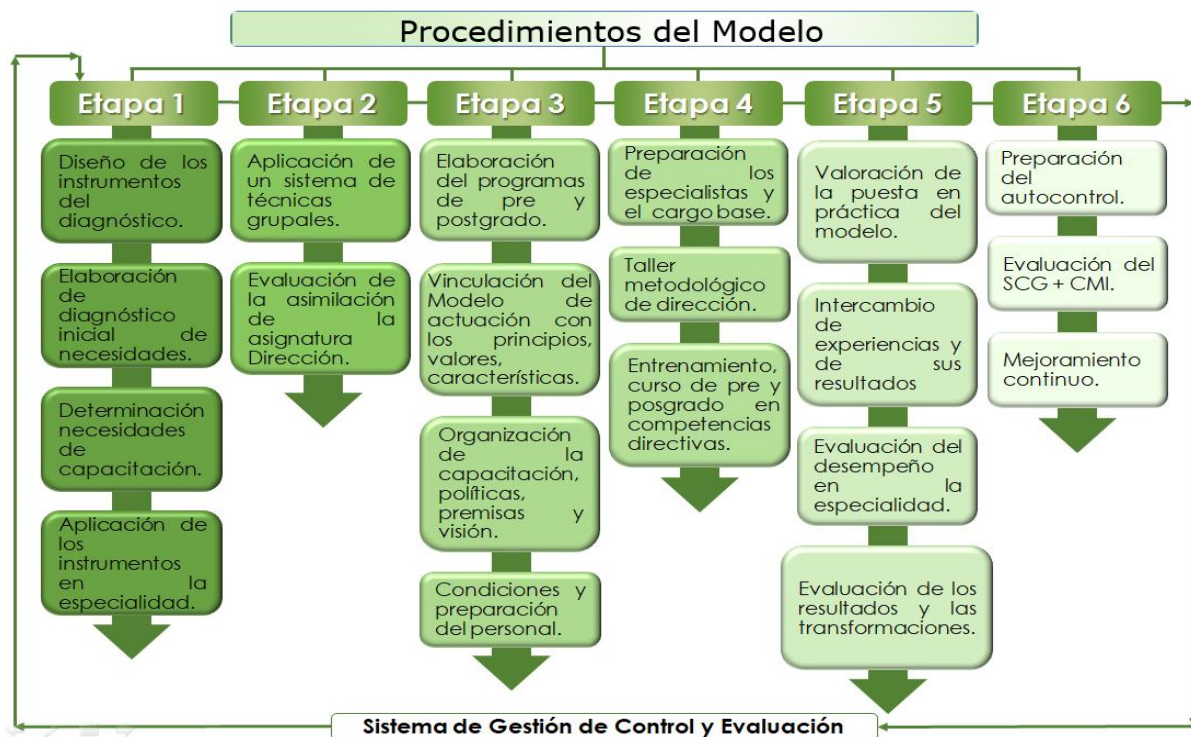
Procedimientos del Modelo

Etapa 1

Diseño de los instrumentos del diagnóstico.

Elaboración de diagnóstico inicial de necesidades.

Determinación necesidades de capacitación.

Aplicación de los instrumentos en la especialidad.

Etapa 2

Aplicación de un sistema de técnicas grupales.

Evaluación de la asimilación de la asignatura Dirección.

Etapa 3

Elaboración del programas de pre y postgrado.

Vinculación del Modelo de actuación con los principios, valores, características.

Organización de la capacitación, políticas, premisas y visión.

Condiciones y preparación del personal.

Etapa 4

Preparación de los especialistas y el cargo base.

Taller metodológico de dirección.

Entrenamiento, curso de pre y posgrado en competencias directivas.

Etapa 5

Valoración de la puesta en práctica del modelo.

Intercambio de experiencias y de sus resultados

Evaluación del desempeño en la especialidad.

Evaluación de los resultados y las transformaciones.

Etapa 6

Preparación del autocontrol.

Evaluación del SCG + CMI.

Mejoramiento continuo.

Sistema de Gestión de Control y Evaluación